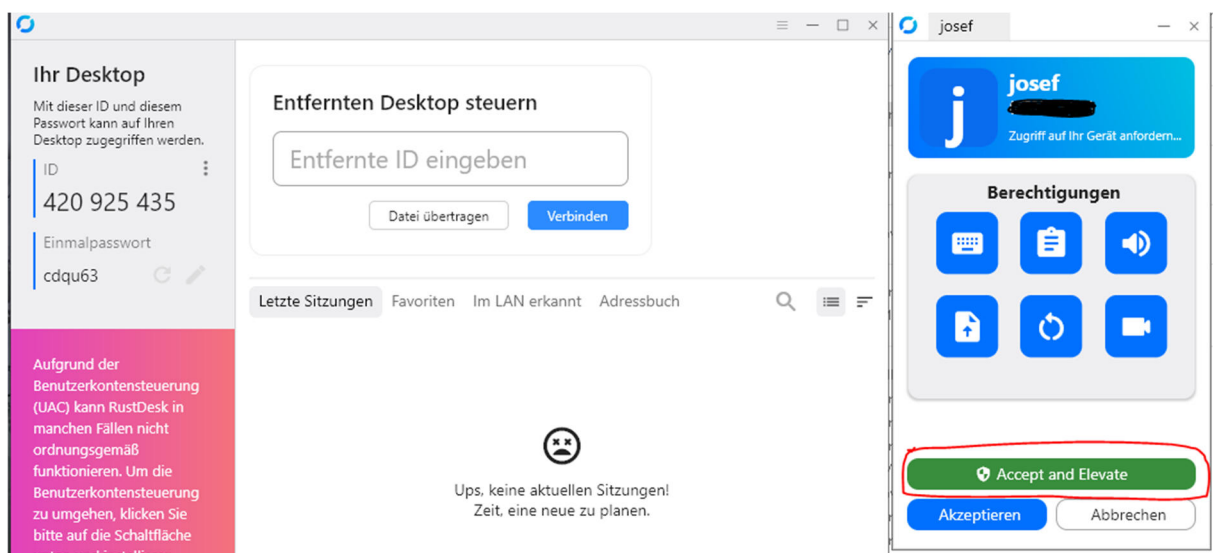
Ihr Desktop

Mit dieser ID und diesem Passwort kann auf Ihren Desktop zugegriffen werden.

ID

420 925 435

Einmalpasswort

cdqu63

Aufgrund der Benutzerkontensteuerung (UAC) kann RustDesk in manchen Fällen nicht ordnungsgemäß funktionieren. Um die Benutzerkontensteuerung zu umgehen, klicken Sie bitte auf die Schaltfläche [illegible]

Entfernten Desktop steuern

Entfernte ID eingeben

Datei übertragen

Verbinden

Letzte Sitzungen

Favoriten

Im LAN erkannt

Adressbuch

Ups, keine aktuellen Sitzungen!
Zeit, eine neue zu planen.

josef

j

josef

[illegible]

Zugriff auf Ihr Gerät anfordern...

Berechtigungen

Accept and Elevate

Akzeptieren

Abbrechen